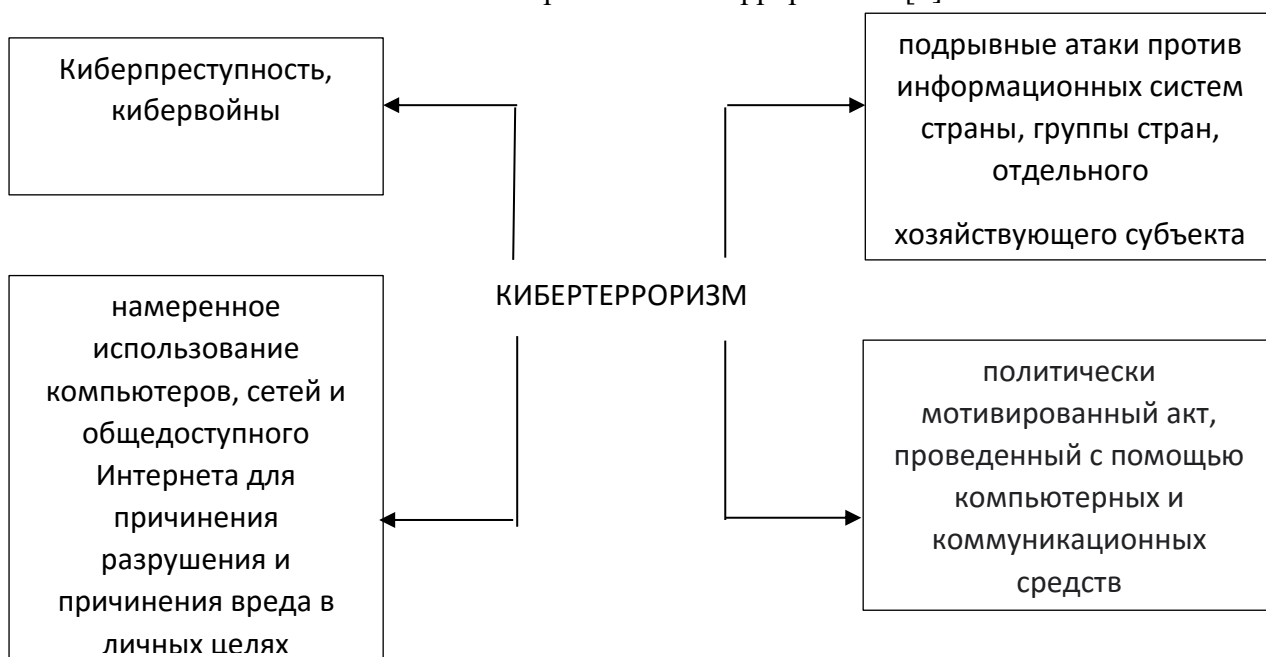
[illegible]

Киберпреступность, кибервойны

подрывные атаки против информационных систем страны, группы стран, отдельного

хозяйствующего субъекта

КИБЕРТЕРРОРИЗМ

намеренное использование компьютеров, сетей и общедоступного Интернета для причинения разрушения и причинения вреда в личных целях

политически мотивированный акт, проведенный с помощью компьютерных и коммуникационных средств